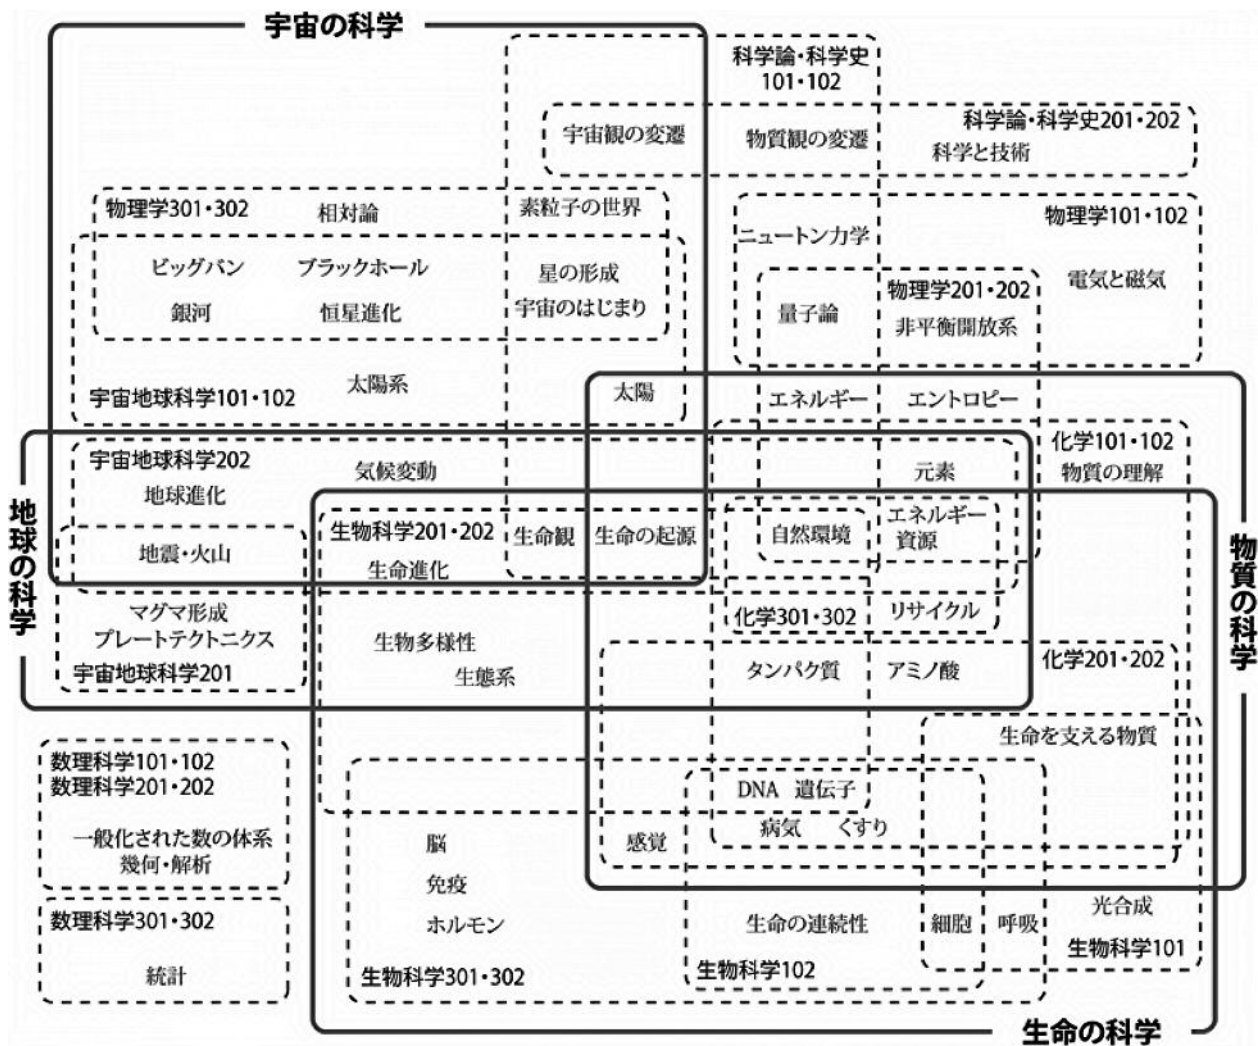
宇宙の科学

科学論・科学史101・102

宇宙観の変遷

物質観の変遷

科学論・科学史201・202

科学と技術

物理学301・302

相対論

素粒子の世界

ニュートン力学

物理学101・102

ビッグバン

ブラックホール

星の形成

銀河

恒星進化

宇宙のはじまり

量子論

物理学201・202

非平衡開放系

電気と磁気

宇宙地球科学101・102

太陽系

太陽

エネルギー

エントロピー

宇宙地球科学202

気候変動

元素

化学101・102

物質の理解

地球進化

地球の科学

地震・火山

生物科学201・202

生命観

生命の起源

自然環境

エネルギー資源

物質の科学

生命進化

マグマ形成

化学301・302

リサイクル

プレートテクトニクス

生物多様性

宇宙地球科学201

生態系

タンパク質

アミノ酸

化学201・202

生命を支える物質

数理科学101・102

数理科学201・202

DNA 遺伝子

一般化された数の体系

脳

感覚

病気

くすり

幾何・解析

免疫

数理科学301・302

光合成

ホルモン

生命の連続性

細胞

呼吸

生物科学101

統計

生物科学301・302

生物科学102

生命の科学